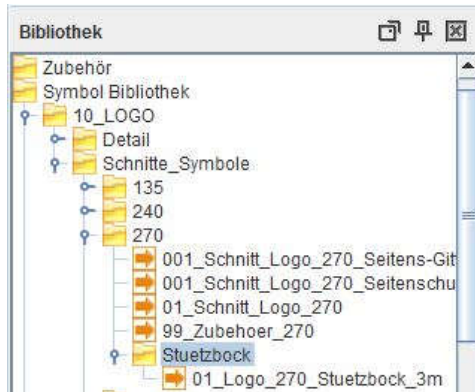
Bibliothek

Zubehör
Symbol Bibliothek
10_LOGO
Detail
Schnitte_Symbole
135
240
270
001_Schnitt_Logo_270_Seitens-Git
001_Schnitt_Logo_270_Seitenschu
01_Schnitt_Logo_270
99_Zubehoer_270
Stuetzbock
01_Logo_270_Stuetzbock_3m